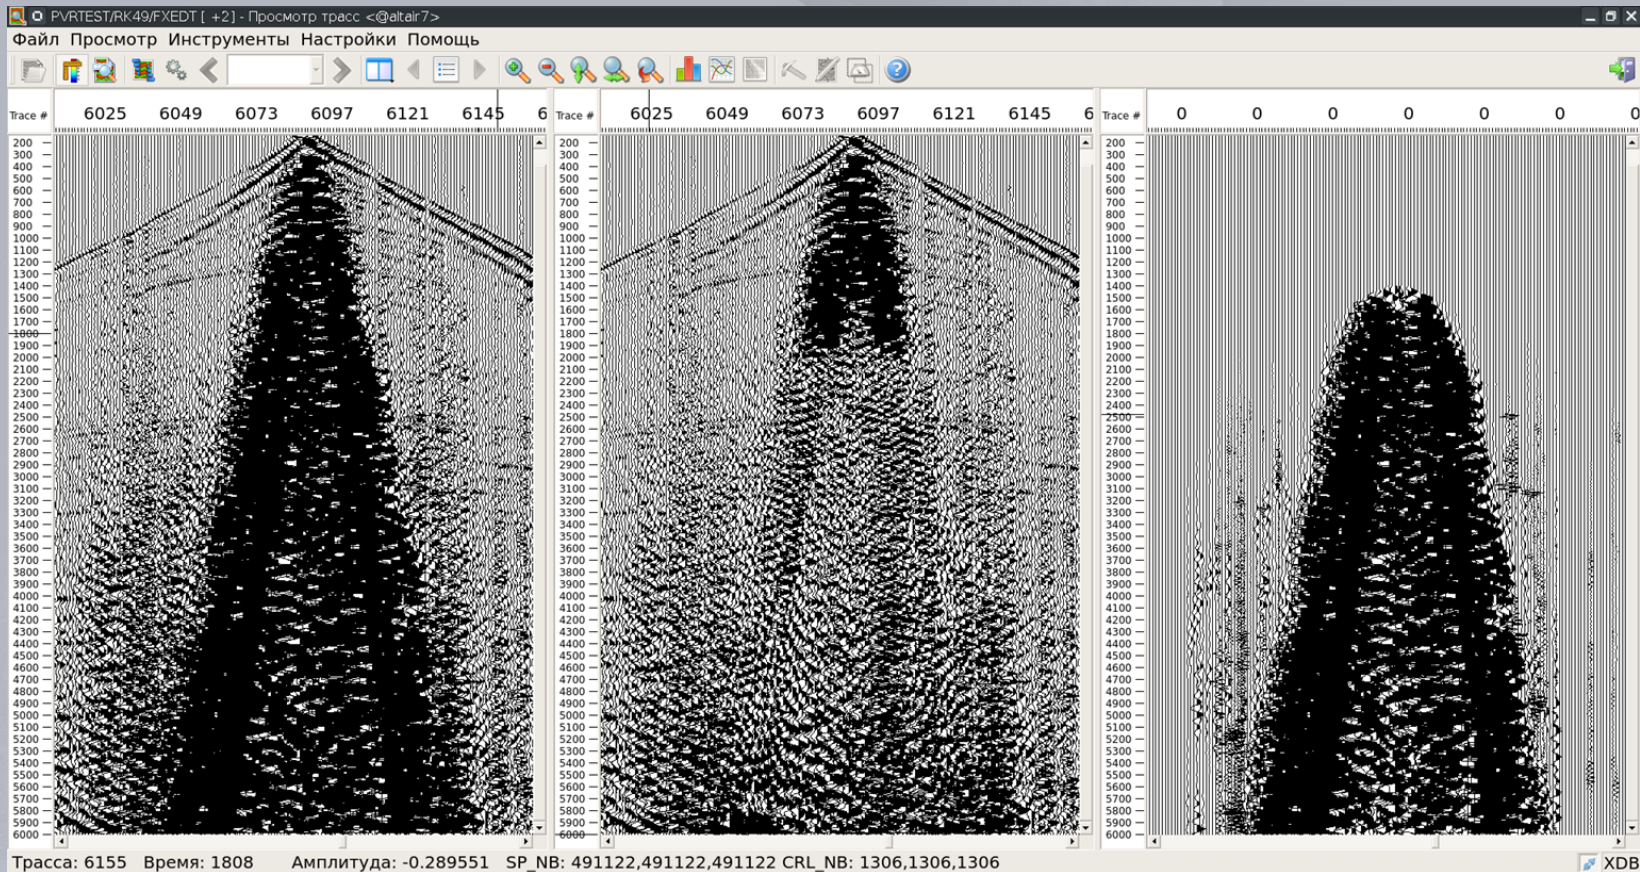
PVRTEST/RK49/FXEDT [ +2] - Просмотр трасс <@altair7>

Файл Просмотр Инструменты Настройки Помощь

Trace # 6025 6049 6073 6097 6121 6145 6

200 300 400 500 600 700 800 900 1000 1100 1200 1300 1400 1500 1600 1700 1800 1900 2000 2100 2200 2300 2400 2500 2600 2700 2800 2900 3000 3100 3200 3300 3400 3500 3600 3700 3800 3900 4000 4100 4200 4300 4400 4500 4600 4700 4800 4900 5000 5100 5200 5300 5400 5500 5600 5700 5800 5900 6000

Trace # 6025 6049 6073 6097 6121 6145 6

200 300 400 500 600 700 800 900 1000 1100 1200 1300 1400 1500 1600 1700 1800 1900 2000 2100 2200 2300 2400 2500 2600 2700 2800 2900 3000 3100 3200 3300 3400 3500 3600 3700 3800 3900 4000 4100 4200 4300 4400 4500 4600 4700 4800 4900 5000 5100 5200 5300 5400 5500 5600 5700 5800 5900 6000

Trace # 0 0 0 0 0 0 0

200 300 400 500 600 700 800 900 1000 1100 1200 1300 1400 1500 1600 1700 1800 1900 2000 2100 2200 2300 2400 2500 2600 2700 2800 2900 3000 3100 3200 3300 3400 3500 3600 3700 3800 3900 4000 4100 4200 4300 4400 4500 4600 4700 4800 4900 5000 5100 5200 5300 5400 5500 5600 5700 5800 5900 6000

Трасса: 6155 Время: 1808 Амплитуда: -0.289551 SP_NB: 491122,491122,491122 CRL_NB: 1306,1306,1306 XDB